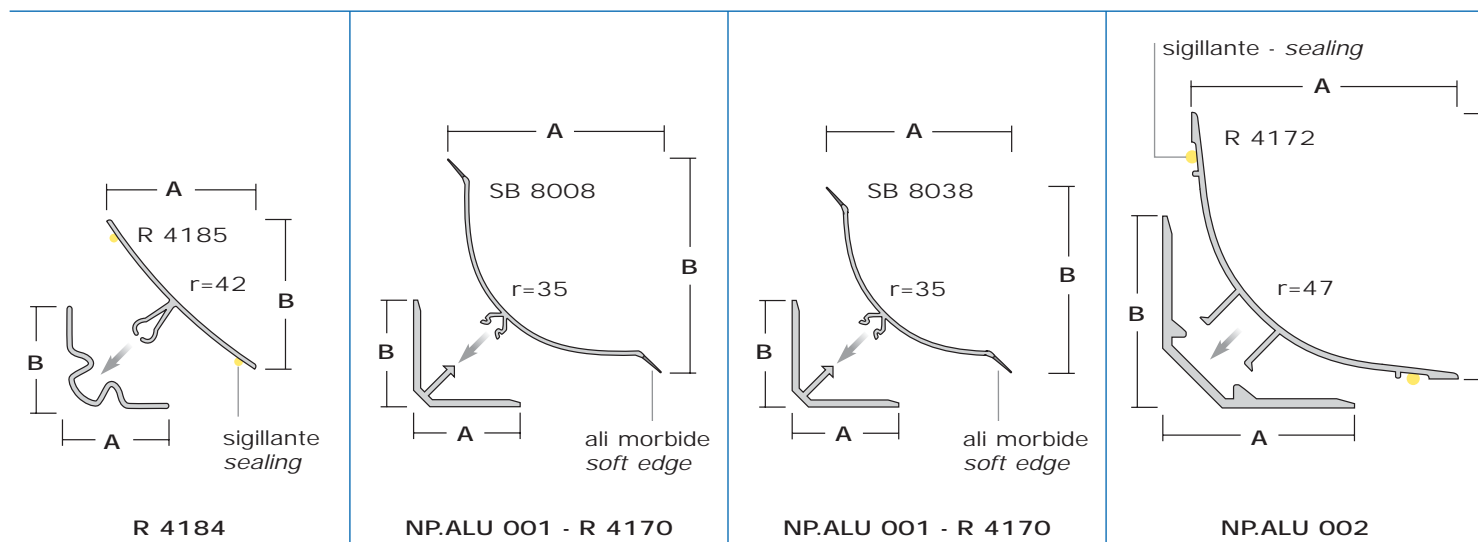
A
R 4185
r=42
B
B
A
sigillante
*sealing*

R 4184

A
SB 8008
B
r=35
B
A
ali morbide
*soft edge*

NP.ALU 001 - R 4170

A
SB 8038
B
r=35
B
A
ali morbide
*soft edge*

NP.ALU 001 - R 4170

sigillante - *sealing*
A
R 4172
r=47
B
A

NP.ALU 002